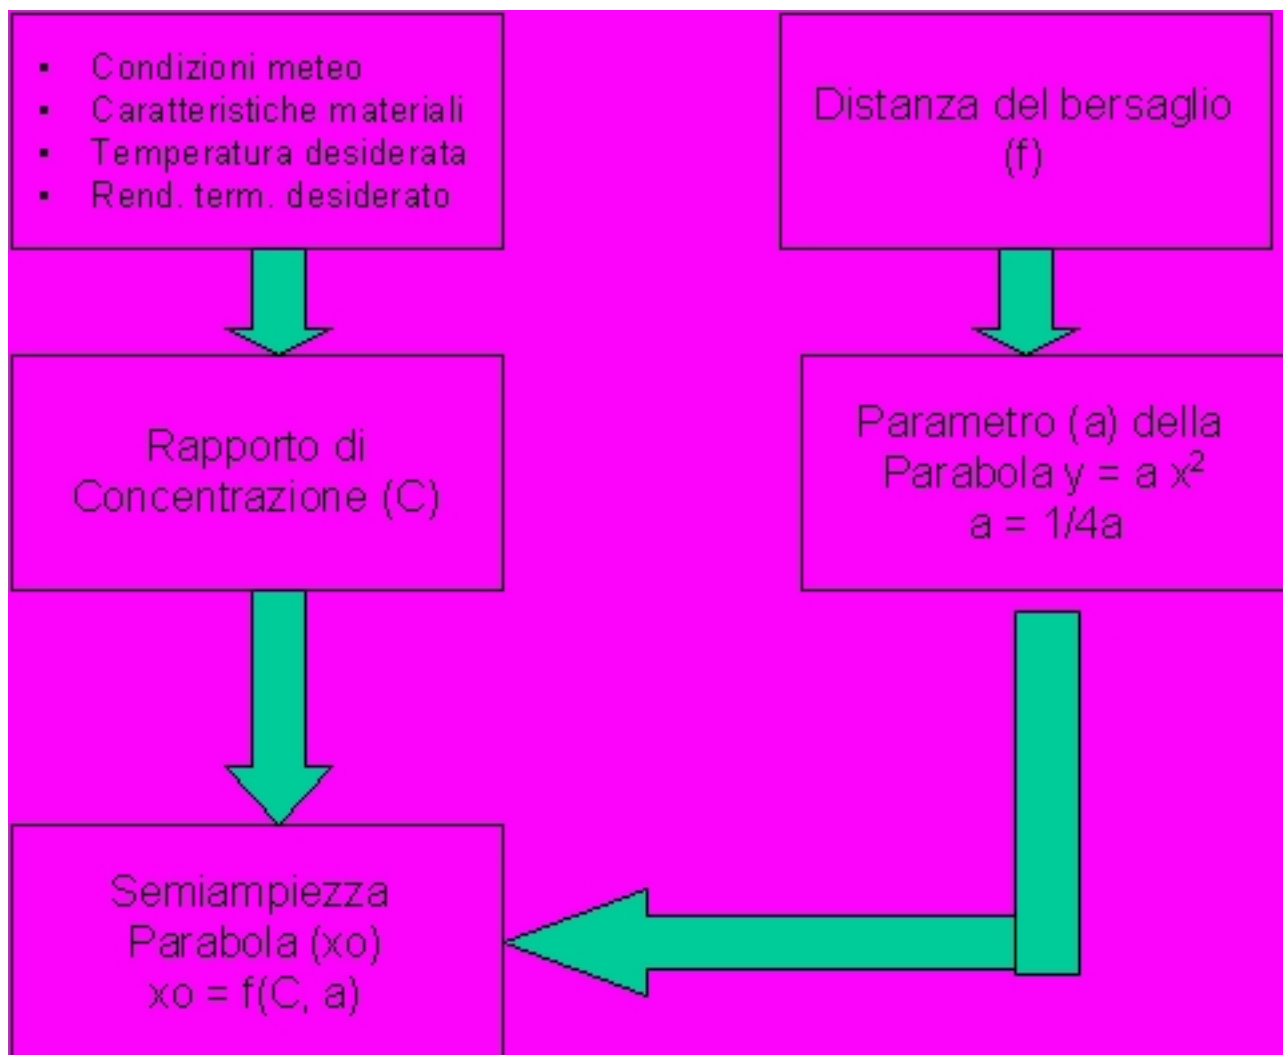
- Condizioni meteo
- Caratteristiche materiali
- Temperatura desiderata
- Rend. term. desiderato

Distanza del bersaglio (f)

Rapporto di Concentrazione (C)

Parametro (a) della Parabola $y = a x^2$
a = 1/4a

Semiampiezza Parabola (xo)
xo = f(C, a)